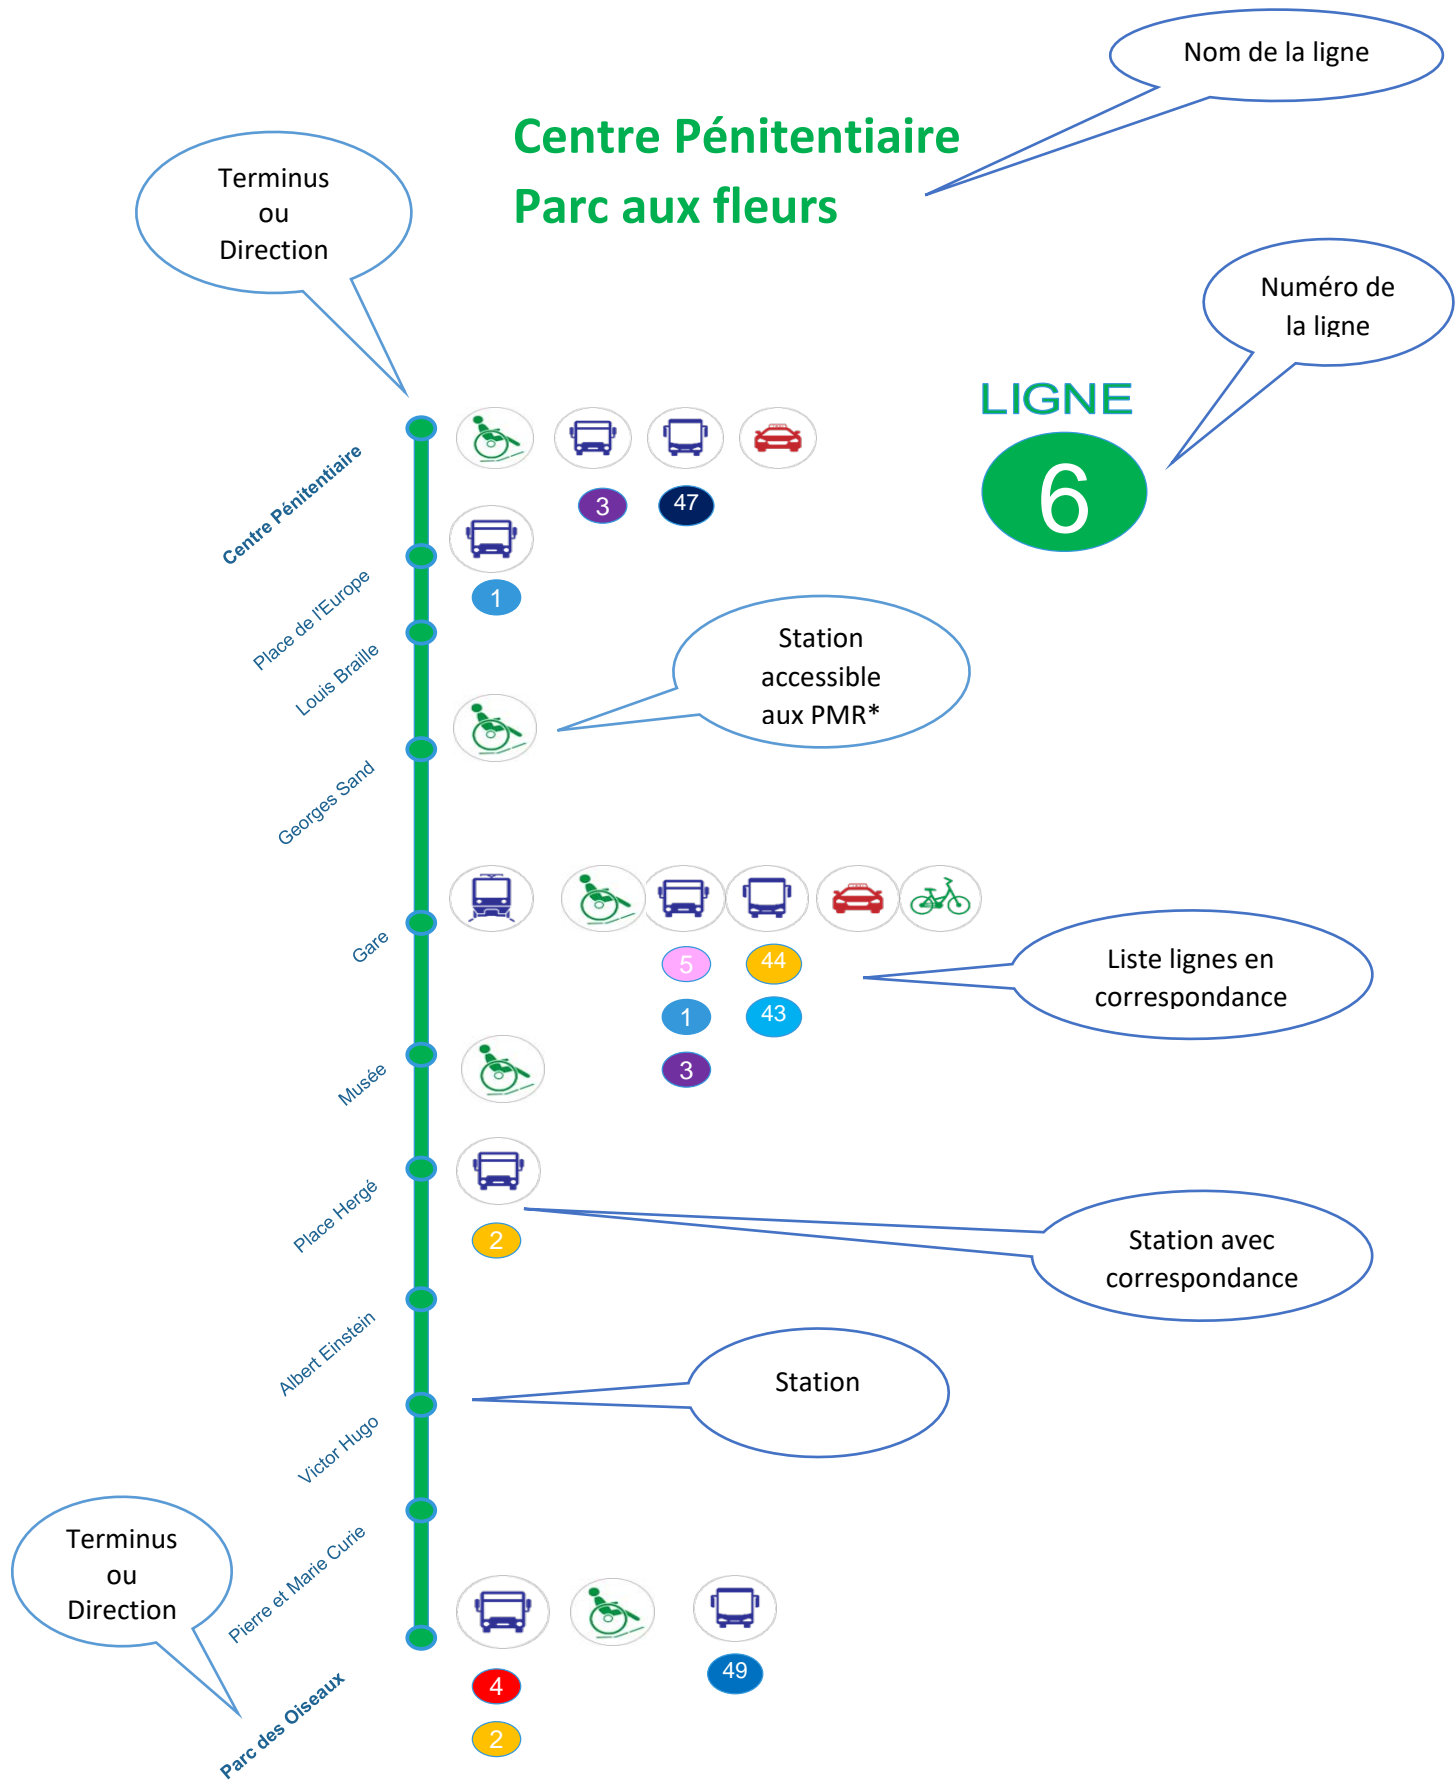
Nom de la ligne

Centre Pénitentiaire
Parc aux fleurs

Terminus
ou
Direction

Numéro de
la ligne

LIGNE
6

Centre Pénitentiaire
3 47

Place de l'Europe
1

Louis Braille

Station
accessible
aux PMR*

Georges Sand

Gare
5 44
1 43
3

Liste lignes en
correspondance

Musée

Place Hergé
2

Station avec
correspondance

Albert Einstein

Station

Victor Hugo

Pierre et Marie Curie

Terminus
ou
Direction

Parc des Oiseaux
4 49
2